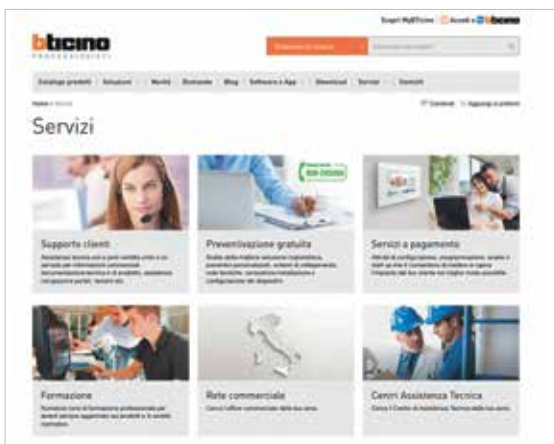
Scopri MyBTicino | Accedi a bticino

bticino
PROFESSIONISTI

Catalogo prodotti | Soluzioni | Novità | Strumenti | Blog | Software e App | Download | Servizi | Contatti

Home > Servizi

Condividi | Aggiungi ai preferiti

Servizi

Supporto clienti
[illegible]

Preventivazione gratuita
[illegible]

Servizi a pagamento
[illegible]

Formazione
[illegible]

Rete commerciale
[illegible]

Centri Assistenza Tecnica
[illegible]